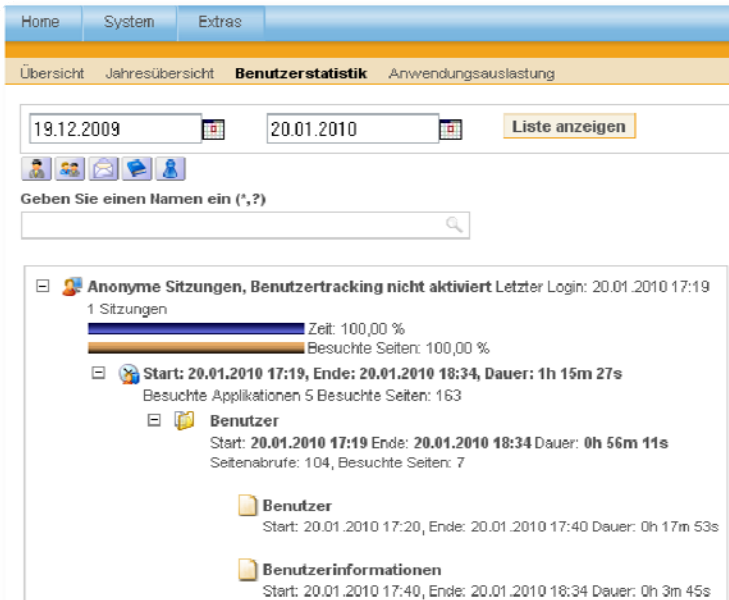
Home System Extras

Übersicht Jahresübersicht Benutzerstatistik Anwendungsauslastung

19.12.2009 20.01.2010 Liste anzeigen

Geben Sie einen Namen ein (*,?)

Anonyme Sitzungen, Benutzertracking nicht aktiviert Letzter Login: 20.01.2010 17:19
1 Sitzungen
Zeit: 100,00 %
Besuchte Seiten: 100,00 %

Start: 20.01.2010 17:19, Ende: 20.01.2010 18:34, Dauer: 1h 15m 27s
Besuchte Applikationen 5 Besuchte Seiten: 163

Benutzer
Start: 20.01.2010 17:19 Ende: 20.01.2010 18:34 Dauer: 0h 56m 11s
Seitenabrufe: 104, Besuchte Seiten: 7

Benutzer
Start: 20.01.2010 17:20, Ende: 20.01.2010 17:40 Dauer: 0h 17m 53s

Benutzerinformationen
Start: 20.01.2010 17:40, Ende: 20.01.2010 18:34 Dauer: 0h 3m 45s